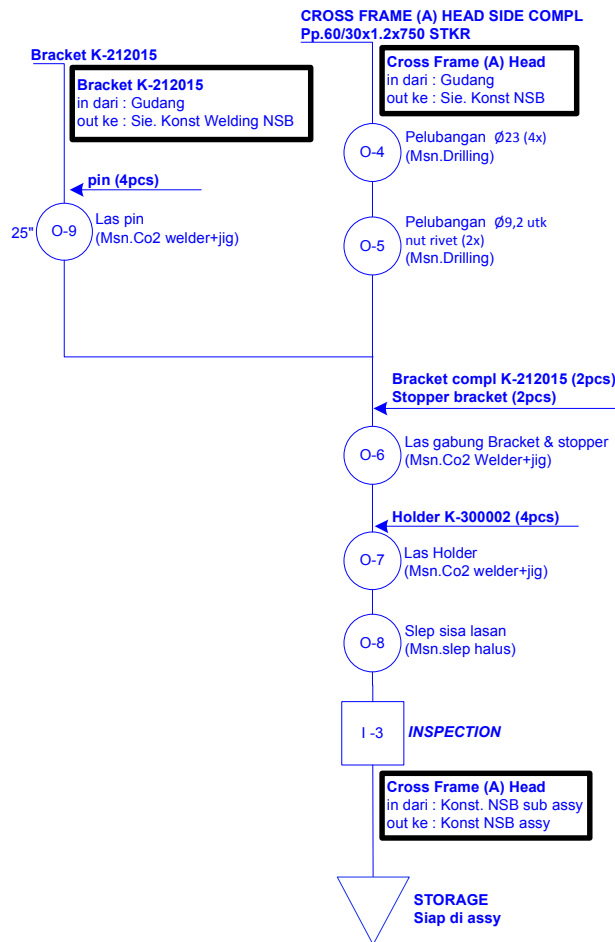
CROSS FRAME (A) HEAD SIDE COMPL
Pp.60/30x1.2x750 STKR

Bracket K-212015

Bracket K-212015
in dari : Gudang
out ke : Sie. Konst Welding NSB

Cross Frame (A) Head
in dari : Gudang
out ke : Sie. Konst NSB

O-4
Pelubangan Ø23 (4x)
(Msn.Drilling)

pin (4pcs)

25"
O-9
Las pin
(Msn.Co2 welder+jig)

O-5
Pelubangan Ø9,2 utk nut rivet (2x)
(Msn.Drilling)

Bracket compl K-212015 (2pcs)
Stopper bracket (2pcs)

O-6
Las gabung Bracket & stopper
(Msn.Co2 Welder+jig)

Holder K-300002 (4pcs)

O-7
Las Holder
(Msn.Co2 welder+jig)

O-8
Slep sisa lasan
(Msn.slep halus)

I -3
INSPECTION

Cross Frame (A) Head
in dari : Konst. NSB sub assy
out ke : Konst NSB assy

STORAGE
Siap di assy